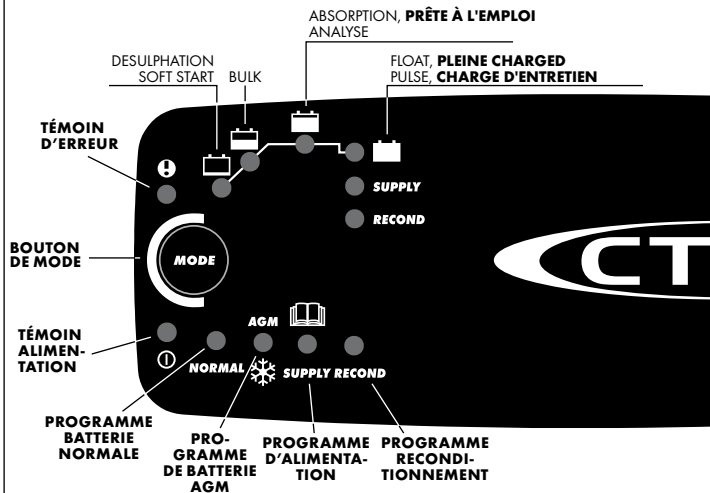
ABSORPTION, **PRÊTE À L'EMPLOI**
ANALYSE

DESULPHATION
SOFT START

BULK

FLOAT, **PLEINE CHARGED**
PULSE, **CHARGE D'ENTRETIEN**

TÉMOIN D'ERREUR

SUPPLY

RECOND

BOUTON DE MODE

MODE

CT

TÉMOIN ALIMENTATION

AGM

NORMAL

SUPPLY RECOND

PROGRAMME BATTERIE NORMALE

PROGRAMME DE BATTERIE AGM

PROGRAMME D'ALIMENTATION

PROGRAMME RECONDITIONNEMENT